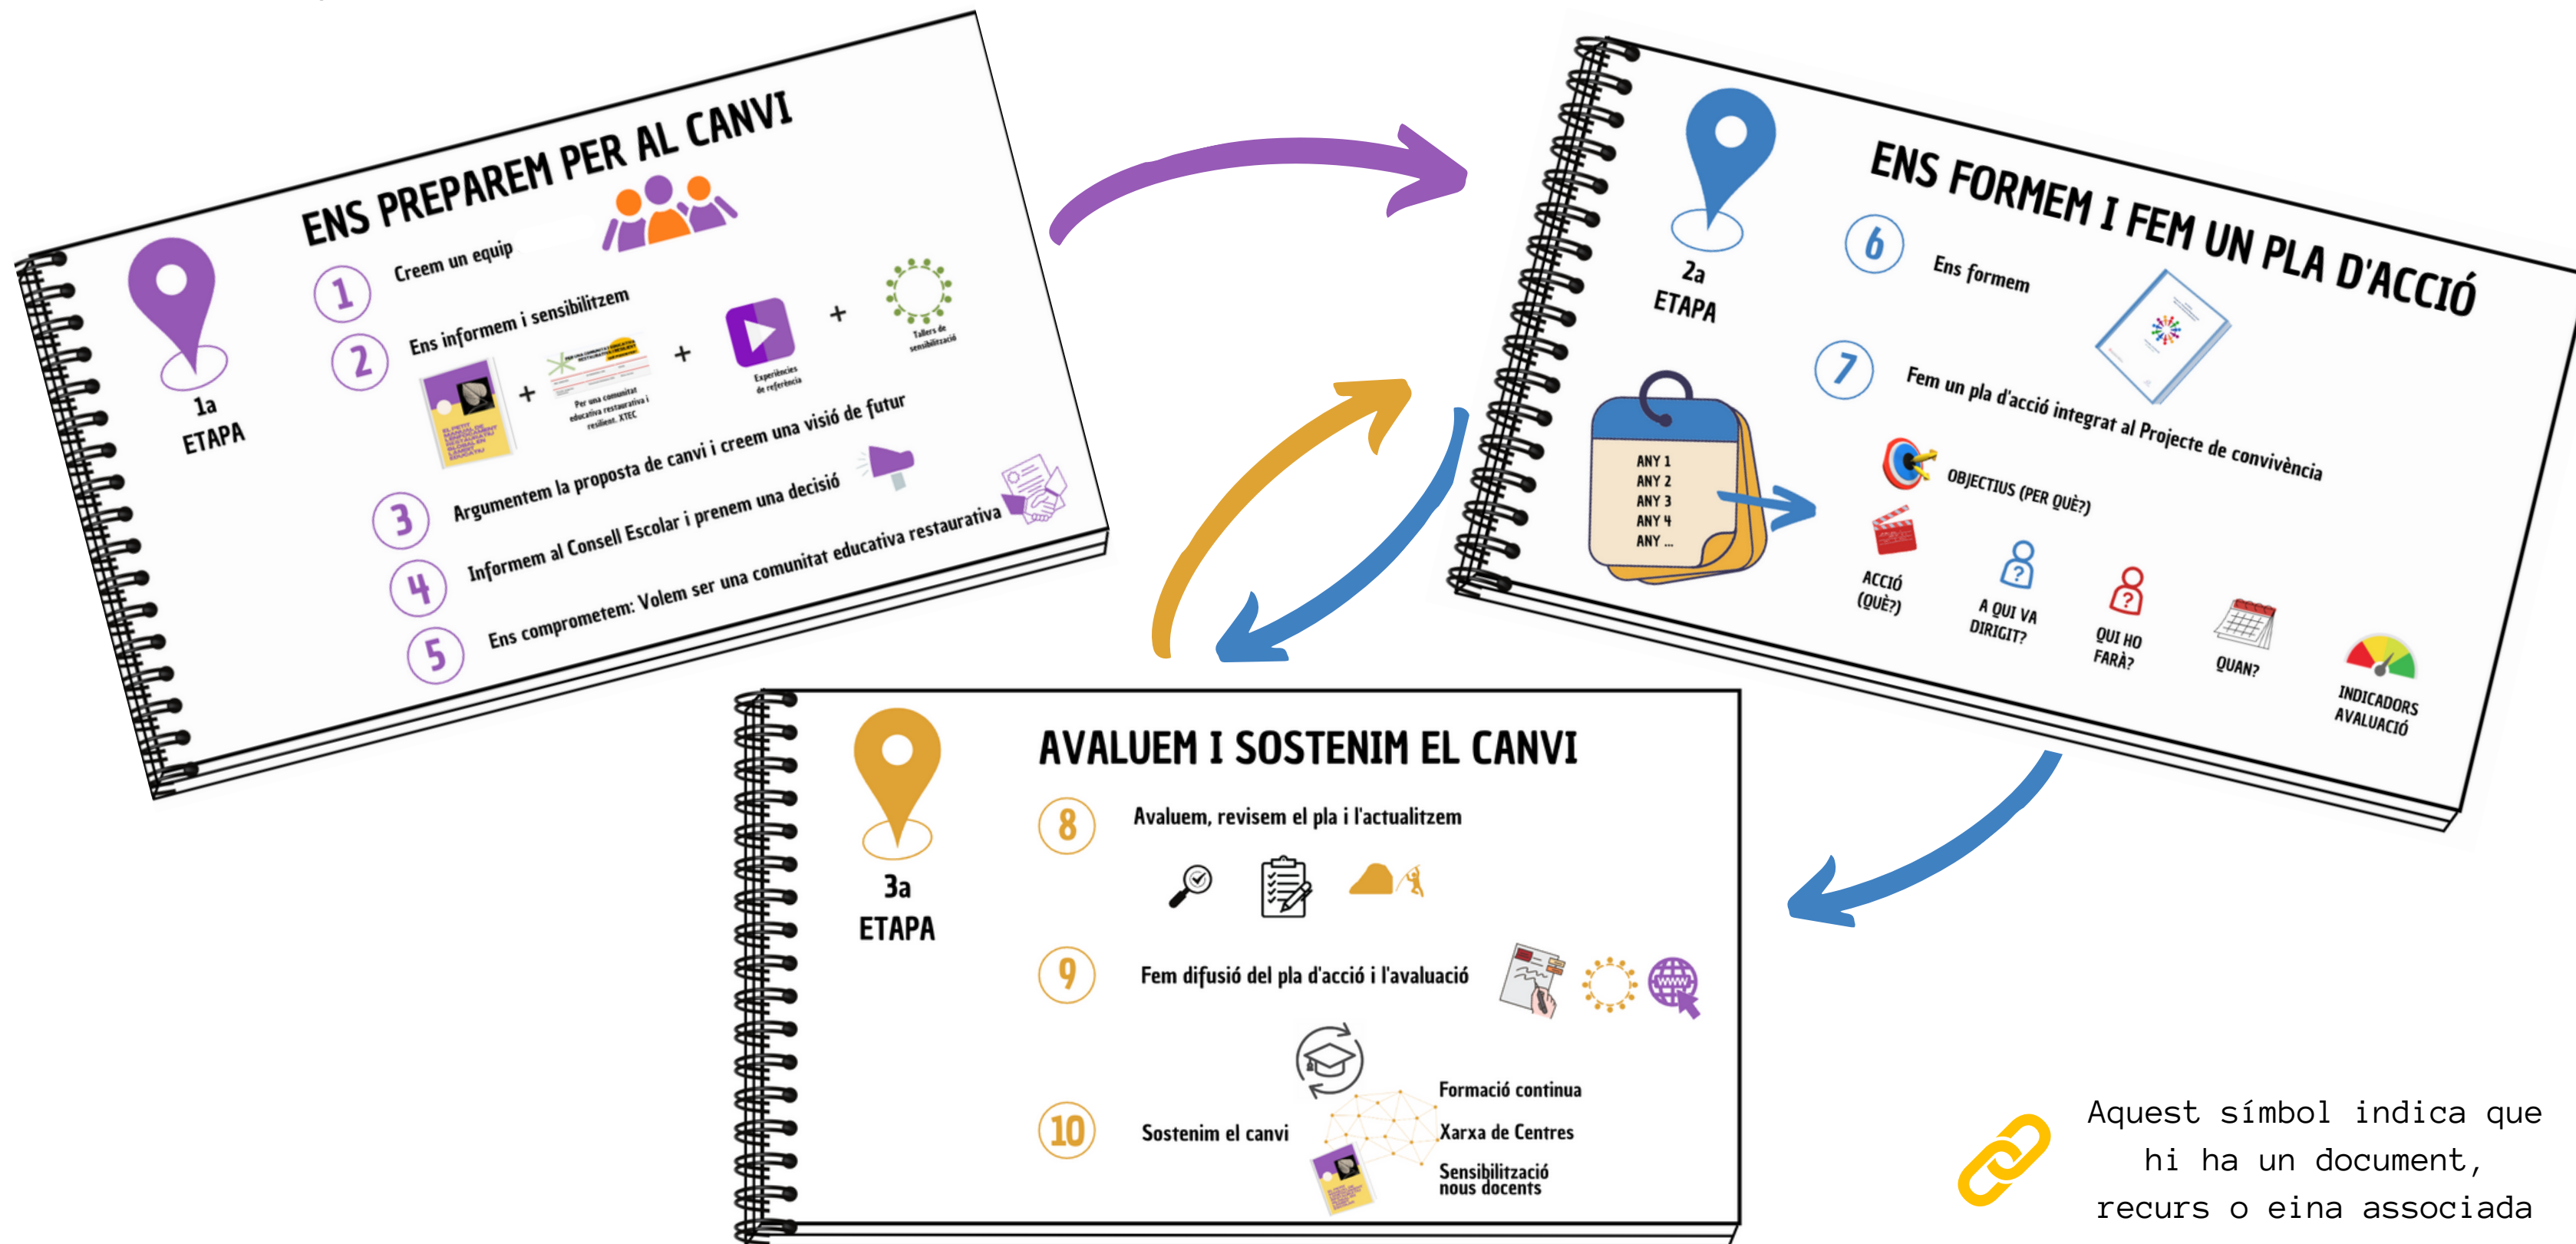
ENS PREPAREM PER AL CANVI

1a ETAPA

1 Creem un equip

2 Ens informem i sensibilitzem

Per una comunitat educativa restaurativa i resilient. XTEC

Experiències de referència

Tallers de sensibilització

3 Argumentem la proposta de canvi i creem una visió de futur

4 Informem al Consell Escolar i prenem una decisió

5 Ens comprometem: Volem ser una comunitat educativa restaurativa

ENS FORMEM I FEM UN PLA D'ACCIÓ

2a ETAPA

6 Ens formem

7 Fem un pla d'acció integrat al Projecte de convivència

ANY 1
ANY 2
ANY 3
ANY 4
ANY ...

OBJECTIUS (PER QUÈ?)

ACCIÓ (QUÈ?)

A QUI VA DIRIGIT?

QUI HO FARÀ?

QUAN?

INDICADORS AVALUACIÓ

AVALUEM I SOSTENIM EL CANVI

3a ETAPA

8 Avaluem, revisem el pla i l'actualitzem

9 Fem difusió del pla d'acció i l'avaluació

10 Sostenim el canvi

Formació continua

Xarxa de Centres

Sensibilització nous docents

Aquest símbol indica que hi ha un document, recurs o eina associada